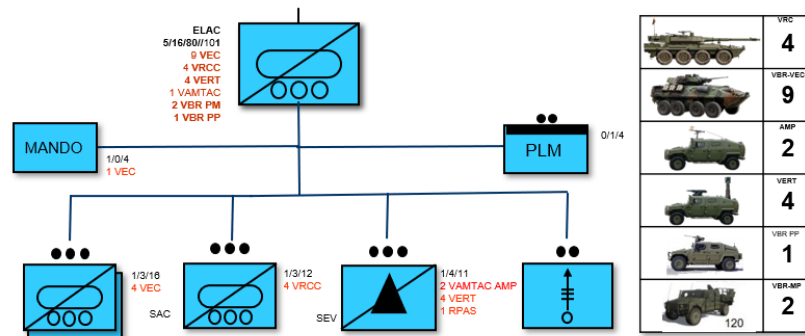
ELAC
5/16/80//101
9 VEC
4 VRCC
4 VERT
1 VAMTAC
2 VBR PM
1 VBR PP

MANDO
1/0/4
1 VEC

PLM
0/1/4

1/3/16
4 VEC
SAC

1/3/12
4 VRCC

1/4/11
2 VAMTAC AMP
4 VERT
1 RPAS
SEV

| | |
|---|---|
| | VRC 4 |
| | VBR-VEC 9 |
| | AMP 2 |
| | VERT 4 |
| | VBR PP 1 |
| 120 | VBR-MP 2 |